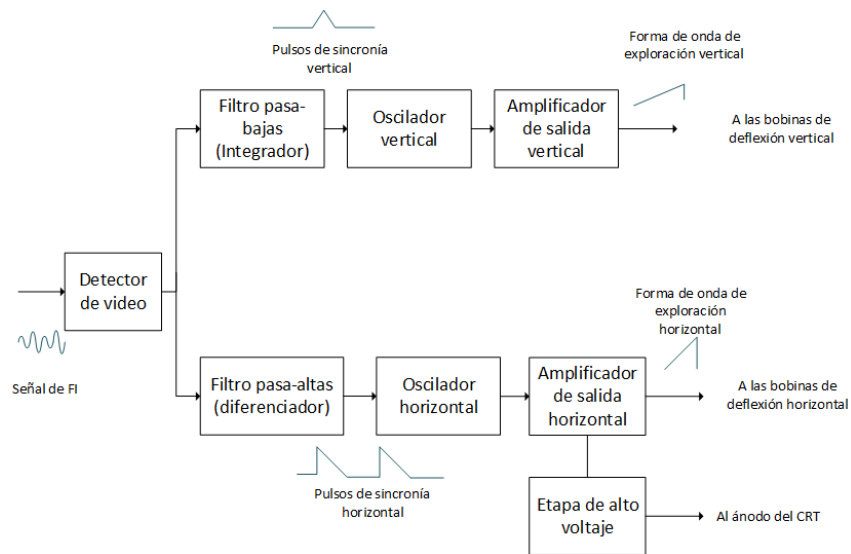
Pulsos de sincronía vertical

Forma de onda de exploración vertical

Filtro pasa-bajas (Integrador)

Oscilador vertical

Amplificador de salida vertical

A las bobinas de deflexión vertical

Detector de video

Señal de FI

Forma de onda de exploración horizontal

Filtro pasa-altas (diferenciador)

Oscilador horizontal

Amplificador de salida horizontal

A las bobinas de deflexión horizontal

Pulsos de sincronía horizontal

Etapa de alto voltaje

Al ánodo del CRT